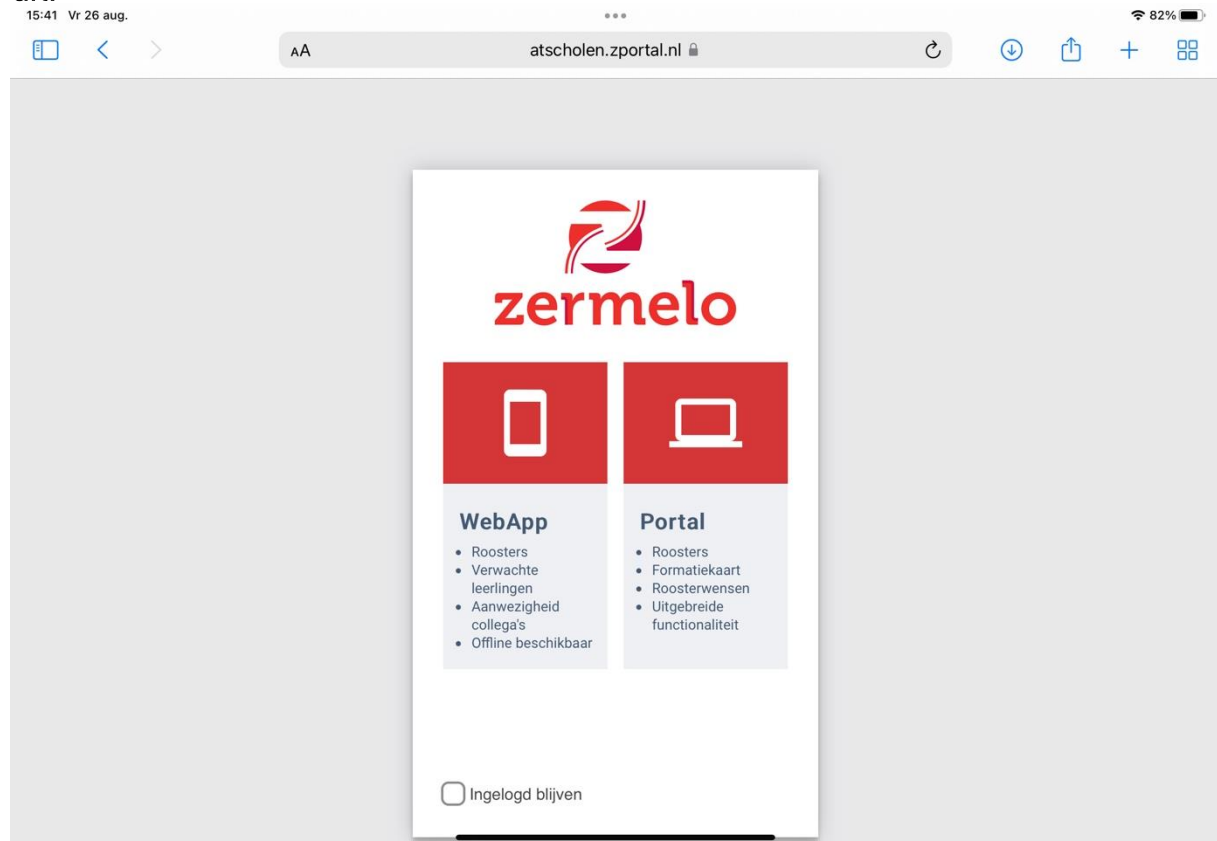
15:41 Vr 26 aug.

82%

AA atscholen.zportal.nl

zermelo

WebApp
• Roosters
• Verwachte leerlingen
• Aanwezigheid collega's
• Offline beschikbaar

Portal
• Roosters
• Formatiekaart
• Roosterwensen
• Uitgebreide functionaliteit

Ingelogd blijven